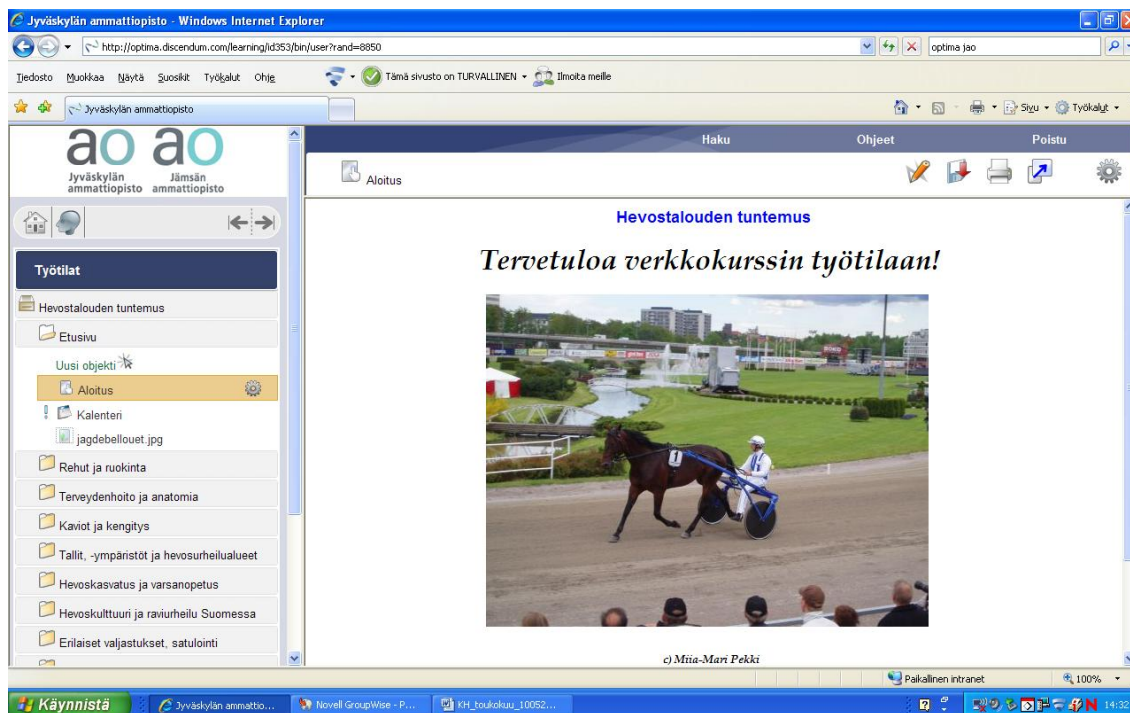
Jyväskylän ammattiopisto - Windows Internet Explorer

http://optima.discendum.com/learning/id353/bin/user?rand=8850

optima jao

Tiedosto Muokkaa Näytä Suosikit Työkalut Ohje

Tämä sivusto on TURVALLINEN Ilmoita meille

Jyväskylän ammattiopisto

Sivu Työkalut

ao ao
Jyväskylän ammattiopisto Jämsän ammattiopisto

Haku Ohjeet Poistu

Aloitus

Työtilat

Hevostalouden tuntemus

Etusivu

Uusi objekti

Aloitus

Kalenteri

jagdebellouet.jpg

Rehut ja ruokinta

Terveydenhoito ja anatomia

Kaviot ja kengitys

Tallit, -ympäristöt ja hevosurheilualueet

Hevoskasvatus ja varsanopetus

Hevoskulttuuri ja raviurheilu Suomessa

Erilaiset valjastukset, satulointi

Hevostalouden tuntemus

Tervetuloa verkkokurssin työtilaan!

1

c) Miia-Mari Pekki

Paikallinen intranet

100%

Käynnistä

Jyväskylän ammattio...

Novell GroupWise - P...

KH_toukokuu_10052...

14:32